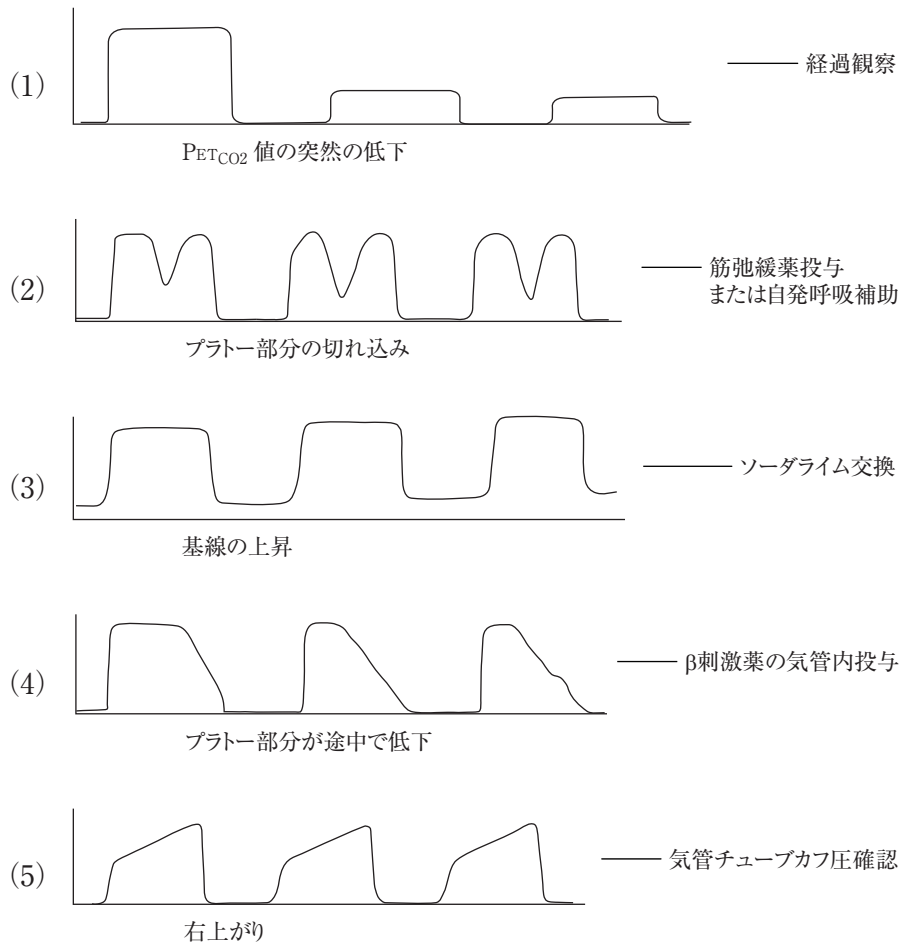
(1)

$P_{ET_{CO2}}$ 値の突然の低下

経過観察

(2)

プラトー部分の切れ込み

筋弛緩薬投与
または自発呼吸補助

(3)

基線の上昇

ソーダライム交換

(4)

プラトー部分が途中で低下

β刺激薬の気管内投与

(5)

右上がり

気管チューブカフ圧確認